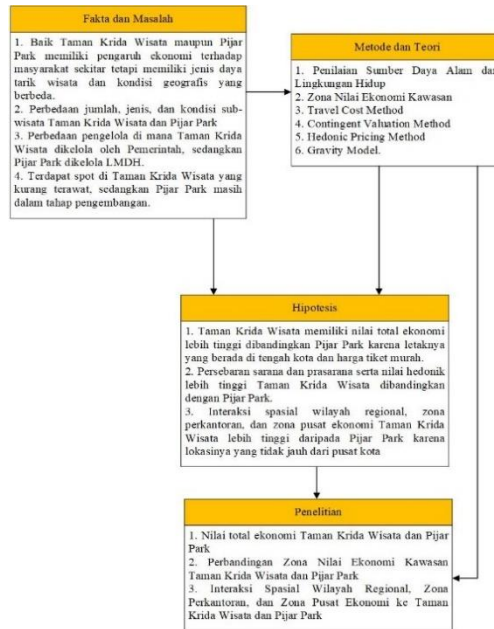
Fakta dan Masalah

1. Baik Taman Krida Wisata maupun Pijar Park memiliki pengaruh ekonomi terhadap masyarakat sekitar tetapi memiliki jenis daya tarik wisata dan kondisi geografis yang berbeda.
2. Perbedaan jumlah, jenis, dan kondisi subwisata Taman Krida Wisata dan Pijar Park
3. Perbedaan pengelola di mana Taman Krida Wisata dikelola oleh Pemerintah, sedangkan Pijar Park dikelola LMDH.
4. Terdapat spot di Taman Krida Wisata yang kurang terawat, sedangkan Pijar Park masih dalam tahap pengembangan.

Metode dan Teori

1. Penilaian Sumber Daya Alam dan Lingkungan Hidup
2. Zona Nilai Ekonomi Kawasan
3. Travel Cost Method
4. Contingent Valuation Method
5. Hedonic Pricing Method
6. Gravity Model.

Hipotesis

1. Taman Krida Wisata memiliki nilai total ekonomi lebih tinggi dibandingkan Pijar Park karena letaknya yang berada di tengah kota dan harga tiket murah.
2. Persebaran sarana dan prasarana serta nilai hedonik lebih tinggi Taman Krida Wisata dibandingkan dengan Pijar Park.
3. Interaksi spasial wilayah regional, zona perkantoran, dan zona pusat ekonomi Taman Krida Wisata lebih tinggi daripada Pijar Park karena lokasinya yang tidak jauh dari pusat kota

Penelitian

1. Nilai total ekonomi Taman Krida Wisata dan Pijar Park
2. Perbandingan Zona Nilai Ekonomi Kawasan Taman Krida Wisata dan Pijar Park
3. Interaksi Spasial Wilayah Regional, Zona Perkantoran, dan Zona Pusat Ekonomi ke Taman Krida Wisata dan Pijar Park